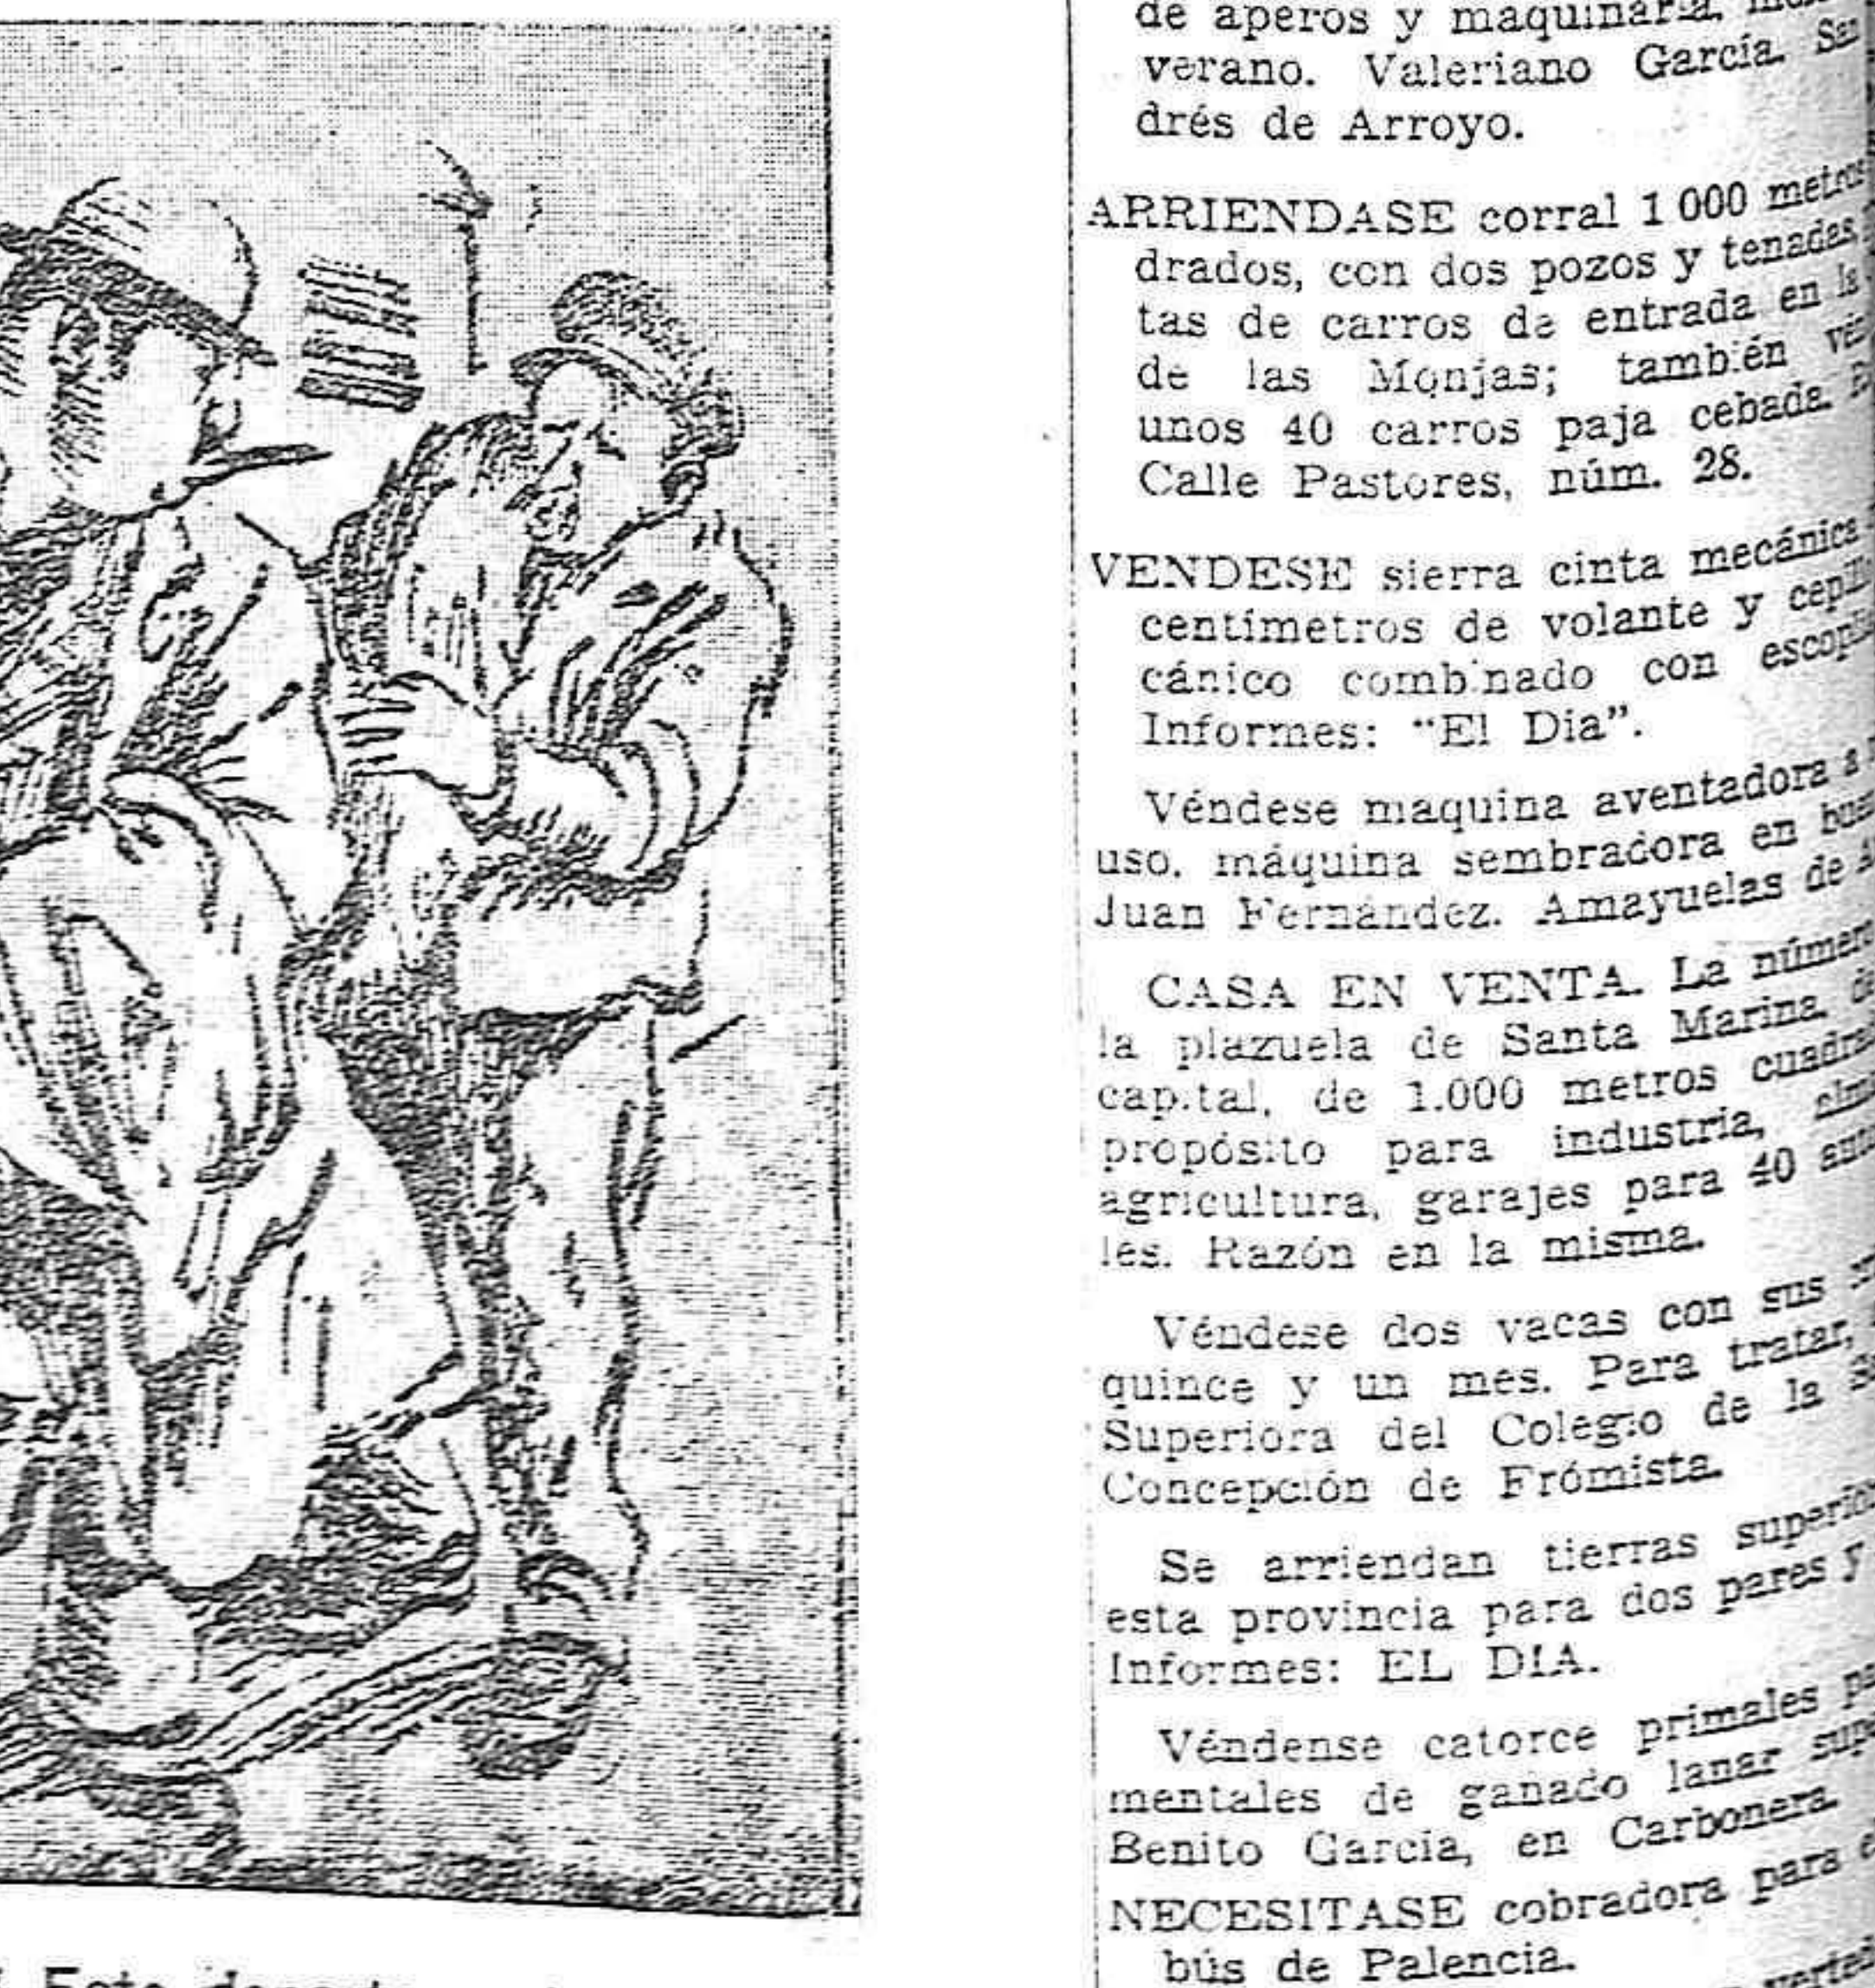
de aperos y maquinaria, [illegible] verano. Valeriano García. Sa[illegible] drés de Arroyo.

ARRIENDASE corral 1 000 metr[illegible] drados, con dos pozos y tenadas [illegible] tas de carros de entrada en l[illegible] de las Monjas; también ve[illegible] unos 40 carros paja cebada. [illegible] Calle Pastores, núm. 28.

VENDESE sierra cinta mecánica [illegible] centímetros de volante y cepi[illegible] cánico combinado con escop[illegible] Informes: "El Dia".

Véndese maquina aventadora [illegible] uso. máquina sembradora en bu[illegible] Juan Fernández. Amayuelas de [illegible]

CASA EN VENTA. La númer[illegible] la plazuela de Santa Marina, d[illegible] capital, de 1.000 metros cuadra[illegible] propósito para industria, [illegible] agricultura, garajes para 40 au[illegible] les. Razón en la misma.

Véndese dos vacas con sus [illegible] quince y un mes. Para tratar, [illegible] Superiora del Colegio de la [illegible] Concepción de Frómista.

Se arriendan tierras superio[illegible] esta provincia para dos pares y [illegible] Informes: EL DIA.

Véndense catorce primales p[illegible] mentales de ganado lanar su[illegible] Benito García, en Carbonera.

NECESITASE cobradora para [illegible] bús de Palencia.

Foto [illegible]